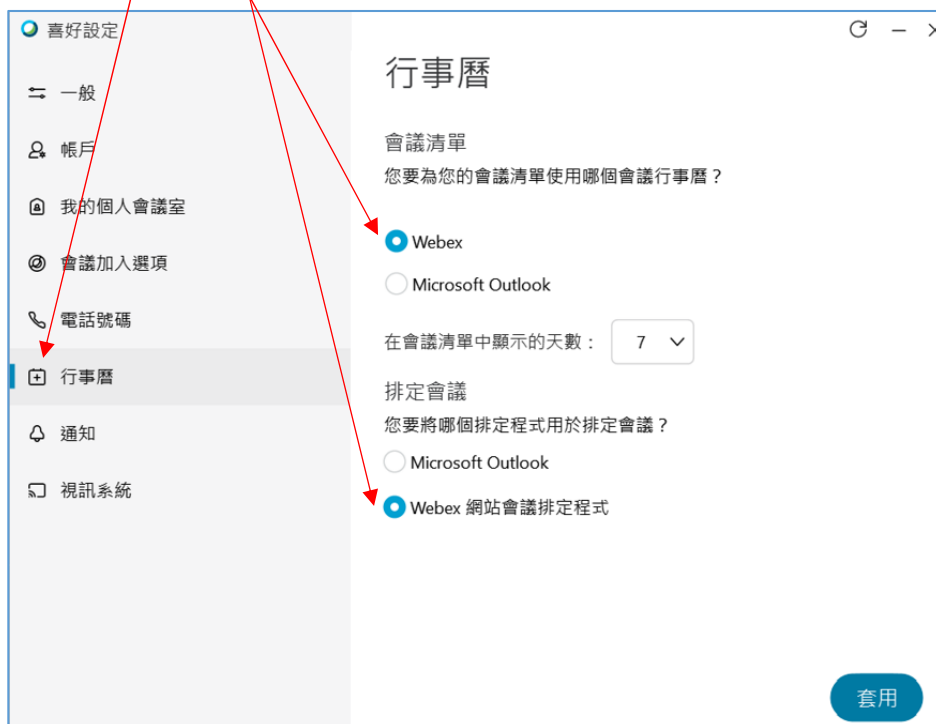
喜好設定

一般

帳戶

我的個人會議室

會議加入選項

電話號碼

行事曆

通知

視訊系統

行事曆

會議清單

您要為您的會議清單使用哪個會議行事曆？

Webex

Microsoft Outlook

在會議清單中顯示的天數： 7

排定會議

您要將哪個排定程式用於排定會議？

Microsoft Outlook

Webex 網站會議排定程式

套用